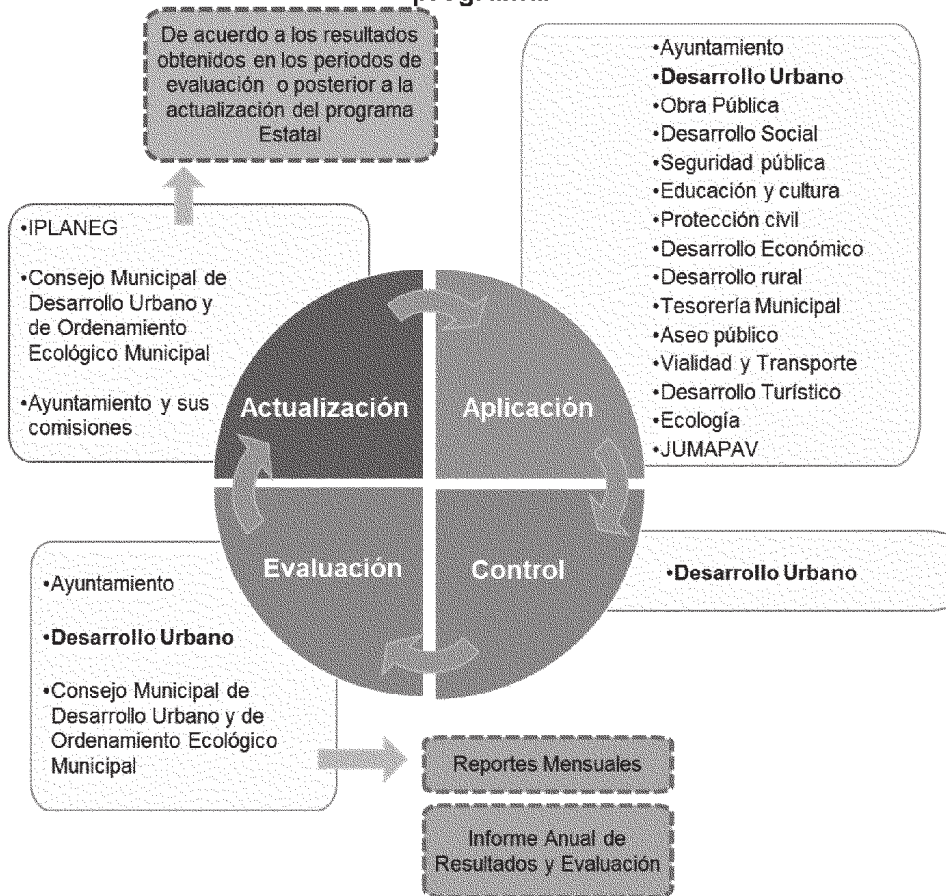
programa

De acuerdo a los resultados obtenidos en los periodos de evaluación o posterior a la actualización del programa Estatal

•Ayuntamiento
•Desarrollo Urbano
•Obra Pública
•Desarrollo Social
•Seguridad pública
•Educación y cultura
•Protección civil
•Desarrollo Económico
•Desarrollo rural
•Tesorería Municipal
•Aseo público
•Vialidad y Transporte
•Desarrollo Turístico
•Ecología
•JUMAPAV

•IPLANEG

•Consejo Municipal de Desarrollo Urbano y de Ordenamiento Ecológico Municipal

•Ayuntamiento y sus comisiones

Actualización

Aplicación

Evaluación

Control

•Desarrollo Urbano

•Ayuntamiento

•Desarrollo Urbano

•Consejo Municipal de Desarrollo Urbano y de Ordenamiento Ecológico Municipal

Reportes Mensuales

Informe Anual de Resultados y Evaluación